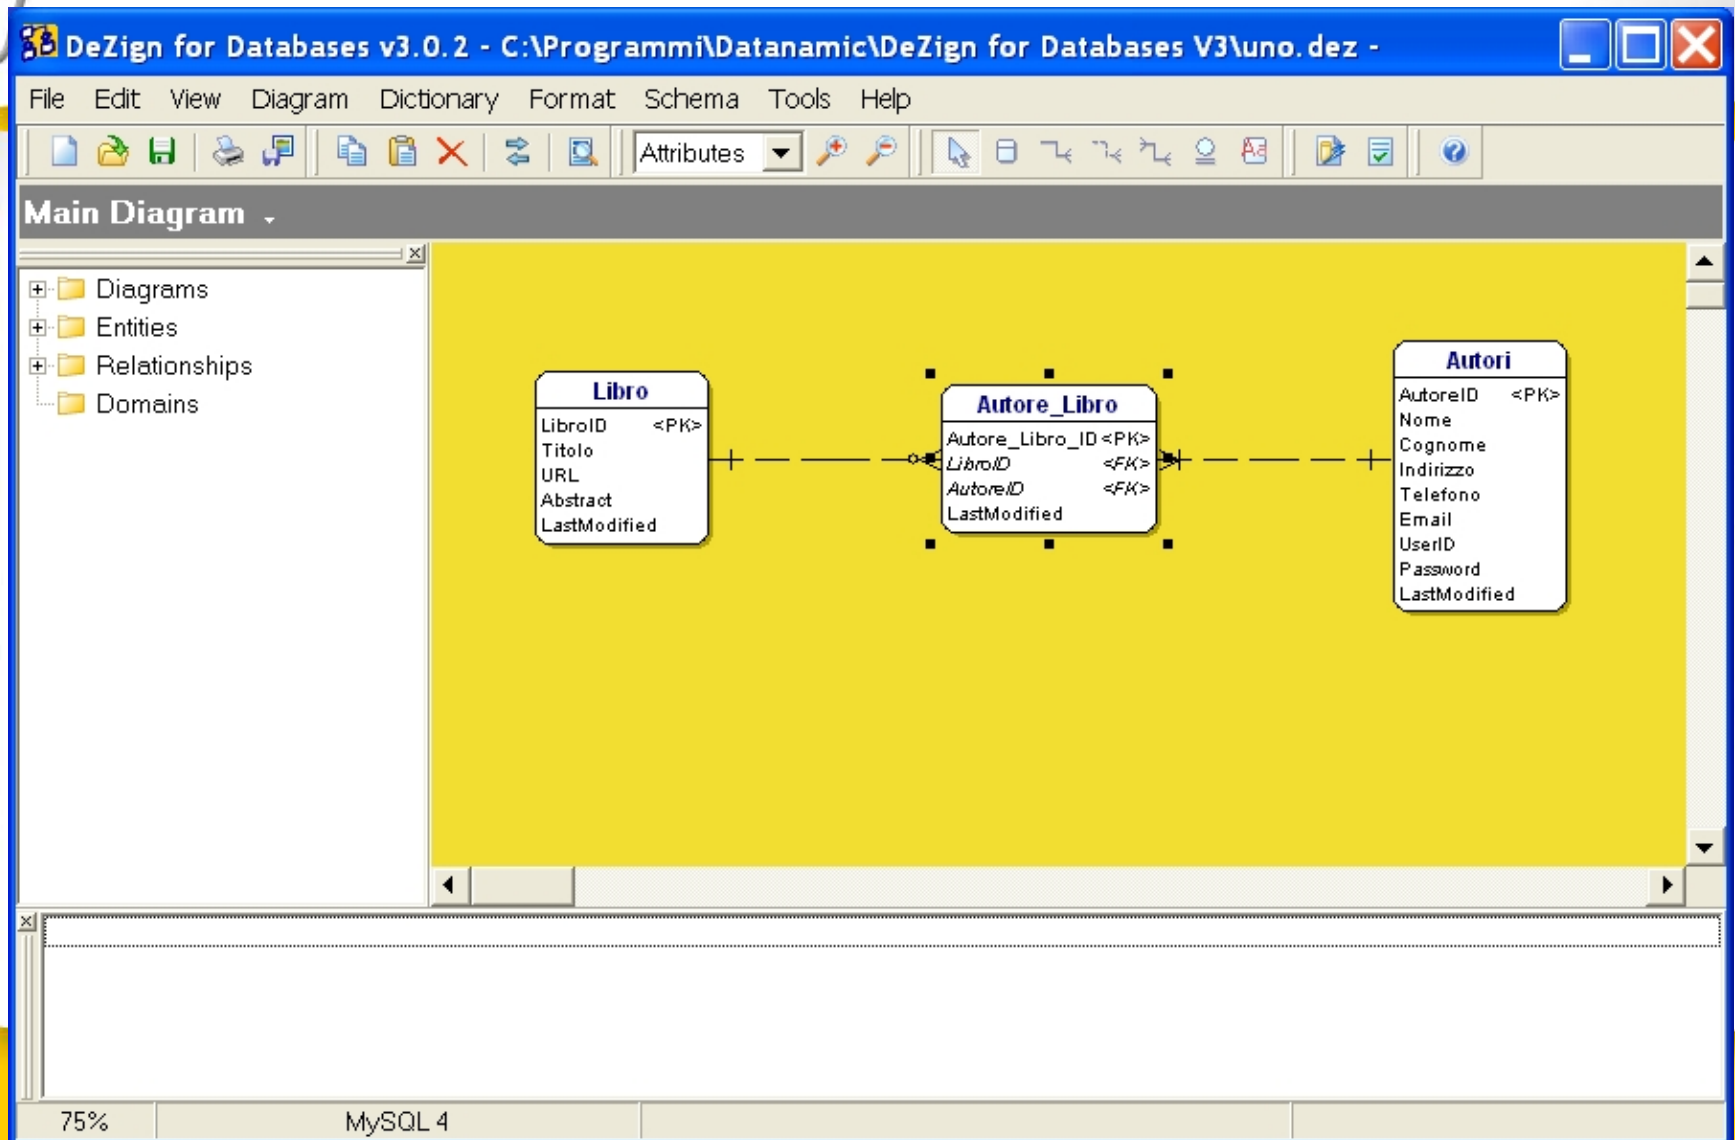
DeZign for Databases v3.0.2 - C:\Programmi\Datanamic\DeZign for Databases V3\uno.dez -

File Edit View Diagram Dictionary Format Schema Tools Help

Attributes

Main Diagram

Diagrams
Entities
Relationships
Domains

Libro
LibroID <PK>
Titolo
URL
Abstract
LastModified

Autore_Libro
Autore_Libro_ID <PK>
LibroID <FK>
AutoreID <FK>
LastModified

Autori
AutoreID <PK>
Nome
Cognome
Indirizzo
Telefono
Email
UserID
Password
LastModified

75% MySQL 4